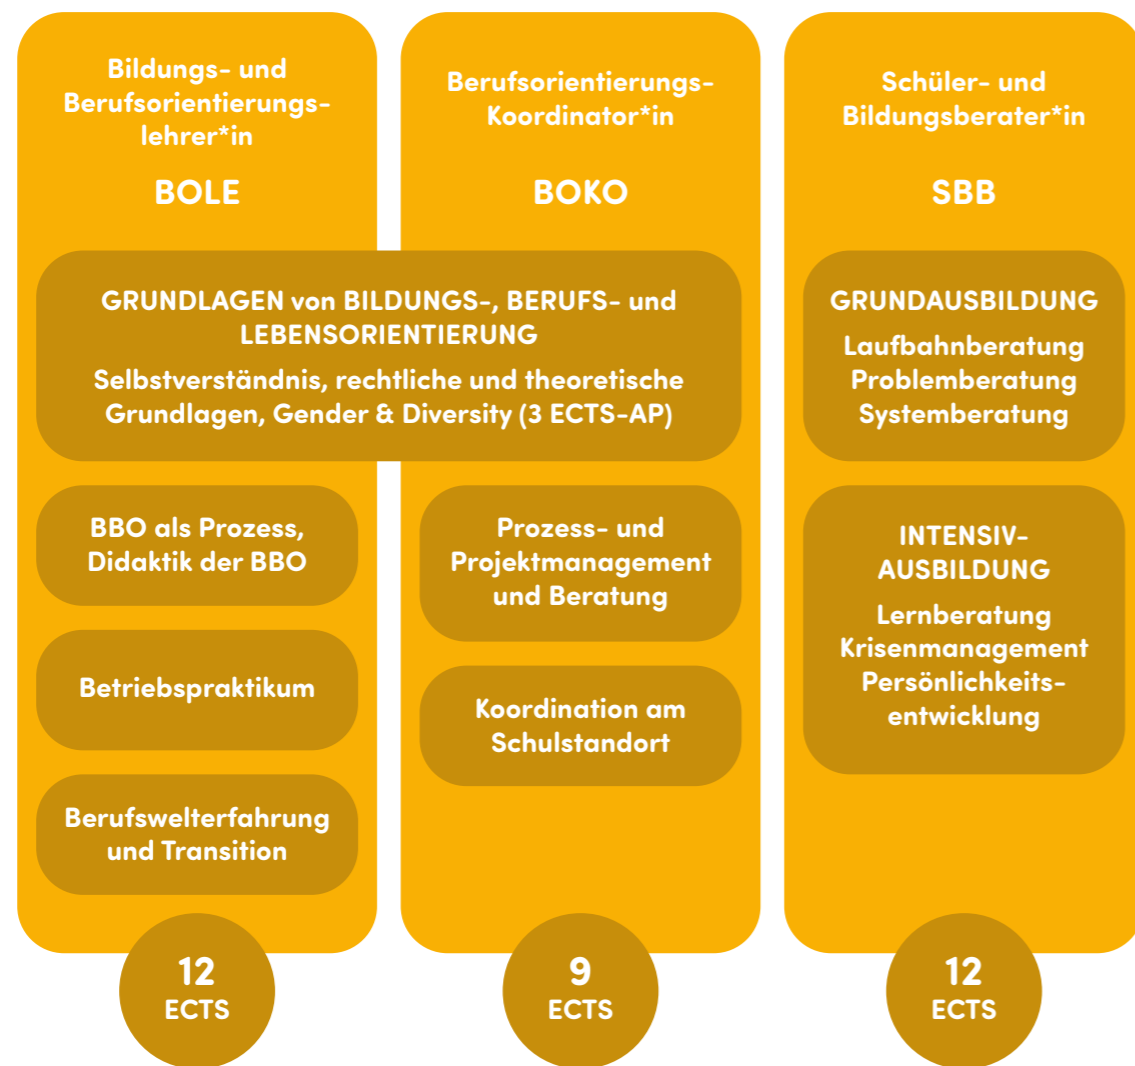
Bildungs- und Berufsorientierungslehrer*in

BOLE

Berufsorientierungs-Koordinator*in

BOKO

Schüler- und Bildungsberater*in

SBB

GRUNDLAGEN von BILDUNGS-, BERUFS- und LEBENSORIENTIERUNG

Selbstverständnis, rechtliche und theoretische Grundlagen, Gender & Diversity (3 ECTS-AP)

GRUNDAUSBILDUNG

Laufbahnberatung
Problemberatung
Systemberatung

BBO als Prozess, Didaktik der BBO

Betriebspraktikum

Berufswelterfahrung und Transition

Prozess- und Projektmanagement und Beratung

Koordination am Schulstandort

INTENSIV-AUSBILDUNG

Lernberatung
Krisenmanagement
Persönlichkeitsentwicklung

12
ECTS

9
ECTS

12
ECTS